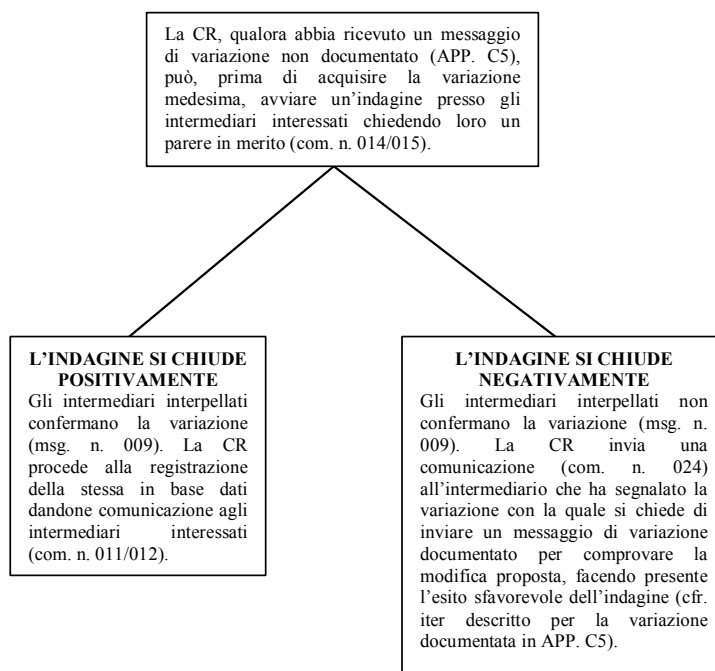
La CR, qualora abbia ricevuto un messaggio di variazione non documentato (APP. C5), può, prima di acquisire la variazione medesima, avviare un'indagine presso gli intermediari interessati chiedendo loro un parere in merito (com. n. 014/015).

**L'INDAGINE SI CHIUDE POSITIVAMENTE**
Gli intermediari interpellati confermano la variazione (msg. n. 009). La CR procede alla registrazione della stessa in base dati dandone comunicazione agli intermediari interessati (com. n. 011/012).

**L'INDAGINE SI CHIUDE NEGATIVAMENTE**
Gli intermediari interpellati non confermano la variazione (msg. n. 009). La CR invia una comunicazione (com. n. 024) all'intermediario che ha segnalato la variazione con la quale si chiede di inviare un messaggio di variazione documentato per comprovare la modifica proposta, facendo presente l'esito sfavorevole dell'indagine (cfr. iter descritto per la variazione documentata in APP. C5).